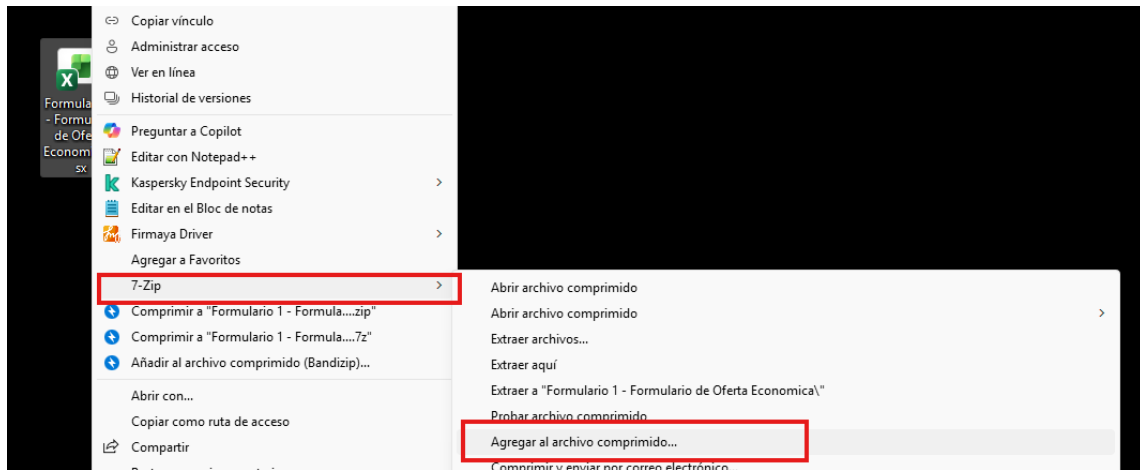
Formula
- Formu
de Ofe
Econom
sx

Copiar vínculo
Administrar acceso
Ver en línea
Historial de versiones
Preguntar a Copilot
Editar con Notepad++
Kaspersky Endpoint Security
Editar en el Bloc de notas
Firmaya Driver
Agregar a Favoritos
7-Zip
Comprimir a "Formulario 1 - Formula....zip"
Comprimir a "Formulario 1 - Formula....7z"
Añadir al archivo comprimido (Bandizip)...
Abrir con...
Copiar como ruta de acceso
Compartir
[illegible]

Abrir archivo comprimido
Abrir archivo comprimido
Extraer archivos...
Extraer aquí
Extraer a "Formulario 1 - Formulario de Oferta Economica\"
Probar archivo comprimido
Agregar al archivo comprimido...
Comprimir y enviar por correo electrónico...